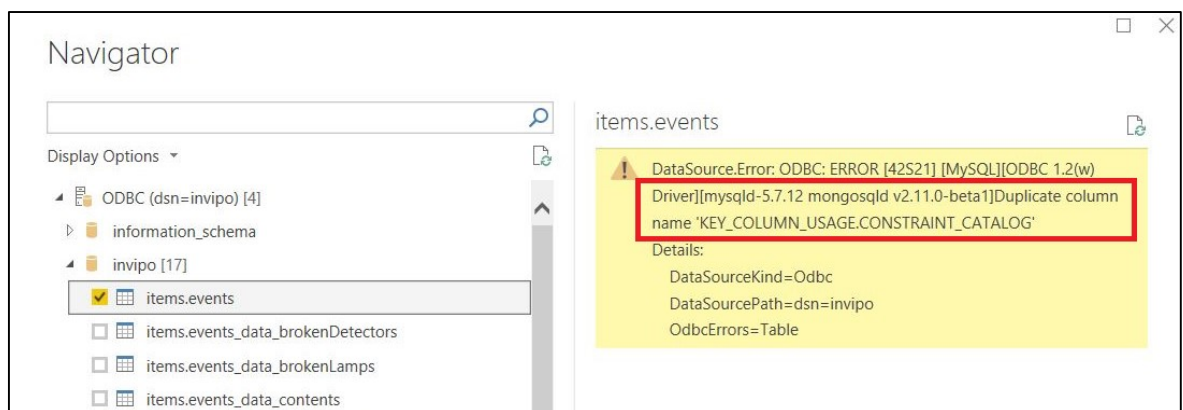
Navigator

Display Options ▾

ODBC (dsn=invipo) [4]

information_schema

invipo [17]

items.events

items.events_data_brokenDetectors

items.events_data_brokenLamps

items.events_data_contents

items.events

DataSource.Error: ODBC: ERROR [42S21] [MySQL][ODBC 1.2(w) Driver][mysqld-5.7.12 mongosqld v2.11.0-beta1]Duplicate column name 'KEY_COLUMN_USAGE.CONSTRAINT_CATALOG'
Details:
DataSourceKind=Odbc
DataSourcePath=dsn=invipo
OdbcErrors=Table